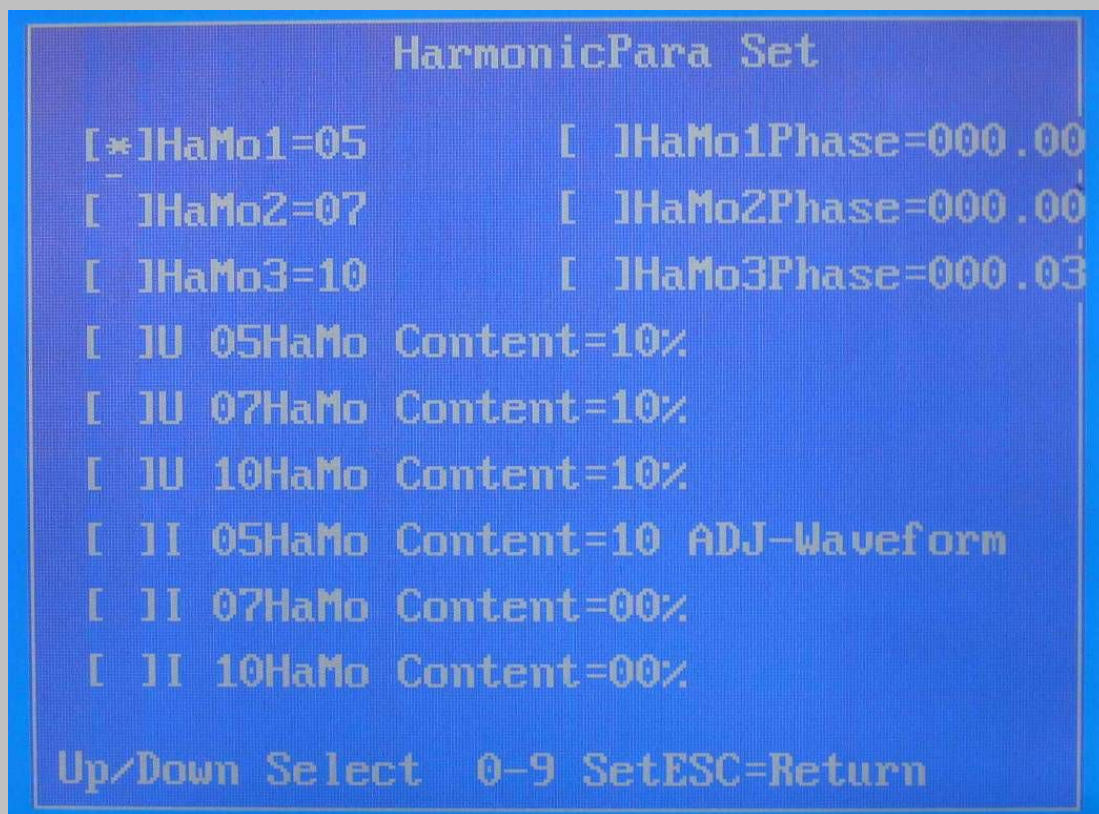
HarmonicPara Set

[*]HaMo1=05 [ ]HaMo1Phase=000.00

[ ]HaMo2=07 [ ]HaMo2Phase=000.00

[ ]HaMo3=10 [ ]HaMo3Phase=000.03

[ ]U 05HaMo Content=10%

[ ]U 07HaMo Content=10%

[ ]U 10HaMo Content=10%

[ ]I 05HaMo Content=10 ADJ-Waveform

[ ]I 07HaMo Content=00%

[ ]I 10HaMo Content=00%

Up/Down Select 0-9 SetESC=Return